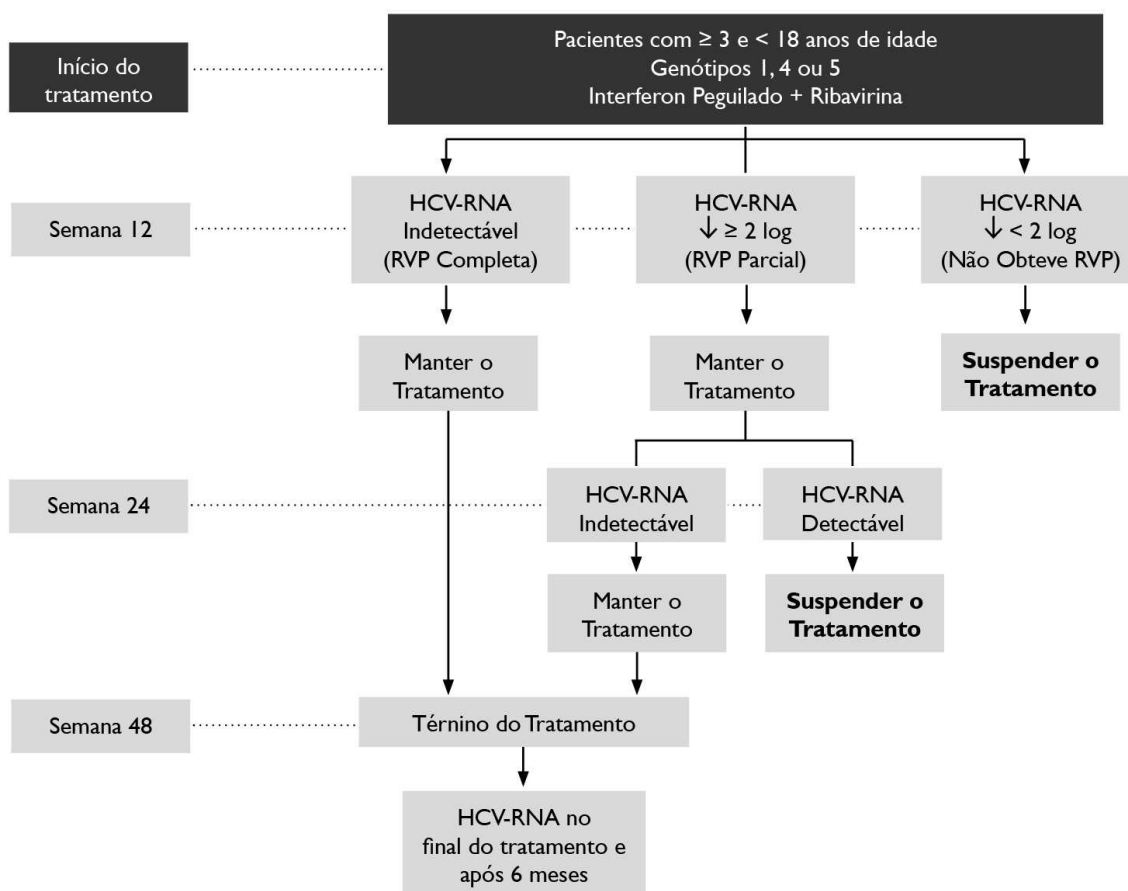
Início do tratamento

Pacientes com $\geq 3$ e $< 18$ anos de idade
Genótipos 1, 4 ou 5
Interferon Peguilado + Ribavirina

Semana 12

HCV-RNA
Indetectável
(RVP Completa)

HCV-RNA
$\downarrow \geq 2$ log
(RVP Parcial)

HCV-RNA
$\downarrow < 2$ log
(Não Obteve RVP)

Manter o Tratamento

Manter o Tratamento

**Suspender o Tratamento**

Semana 24

HCV-RNA
Indetectável

HCV-RNA
Detectável

Manter o Tratamento

**Suspender o Tratamento**

Semana 48

Térnino do Tratamento

HCV-RNA no final do tratamento e após 6 meses